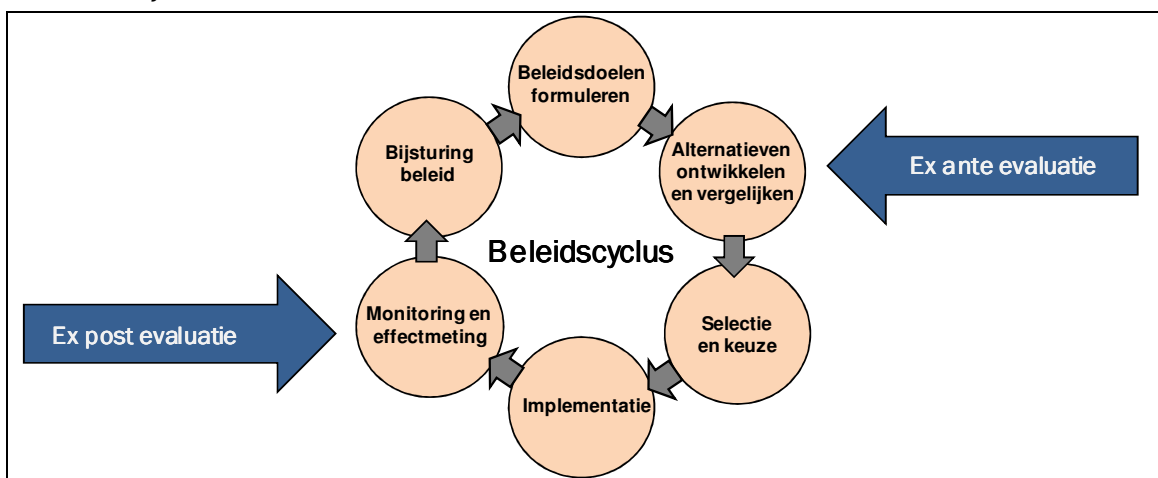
Beleidsdoelen formuleren

Alternatieven ontwikkelen en vergelijken

Ex ante evaluatie

Bijsturing beleid

Beleidscyclus

Selectie en keuze

Implementatie

Monitoring en effectmeting

Ex post evaluatie